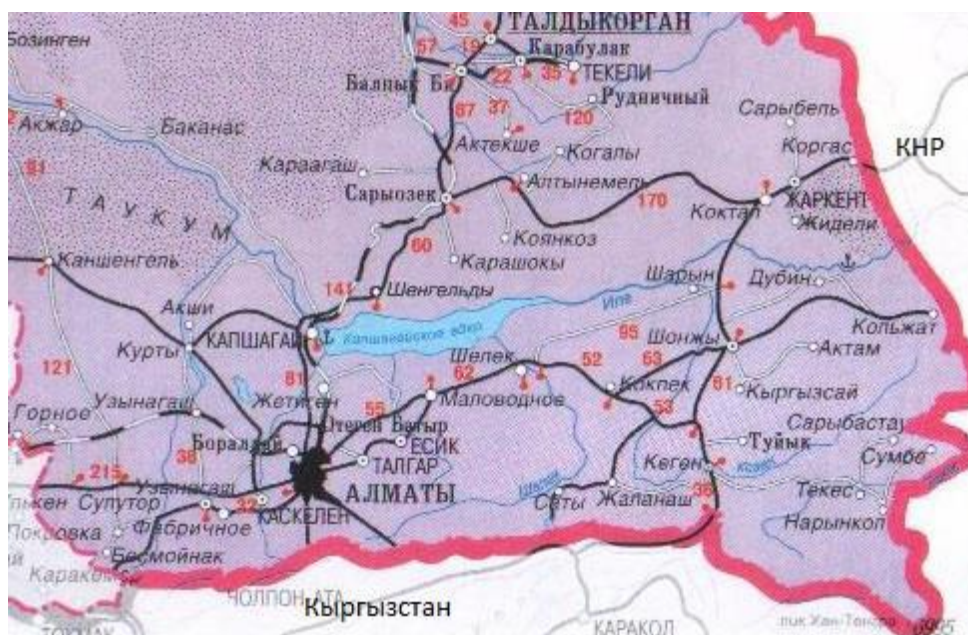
45
ТАЛДЫКОРГАН
Бозинген
57
19
Карабулак
Балпык Би
22
35
ТЕКЕЛИ
Рудничный
Акжар
Баканас
87
37
120
Сарыбель
Актекше
Когалы
КНР
81
Караагаш
Коргас
Сарыозек
Алтынемел
ЖАРКЕНТ
ТАУКУМ
170
Коктал
Жидели
80
Коянкоз
Каншенгель
Карашокы
Шарын
Дубин
141
Шенгельды
Или
Акши
КАПШАГАЙ
Капшагайское вдхр
95
Кольжат
Курты
Шонжы
121
Шелек
52
63
Актам
81
62
Кокпек
81
Кыргызсай
Узынагаш
Маловодное
Горное
Жетыген
55
53
Сарыбастау
Отеген Батыр
Туйык
Боралдай
ЕСИК
Сумбе
38
Кеген
ТАЛГАР
215
Текес
Узынагаш
АЛМАТЫ
Шелек
Улкен Сутор
Сутор
32
Каркара
Покровка
Фабричное
КАСКЕЛЕН
Саты
Жаланаш
36
Нарынкол
Бесмойнак
Каракемер
ЧОЛПОН-АТА
Кыргызстан
КАРАКОЛ
пик Хан-Тенгри
6995
ТОКМАК